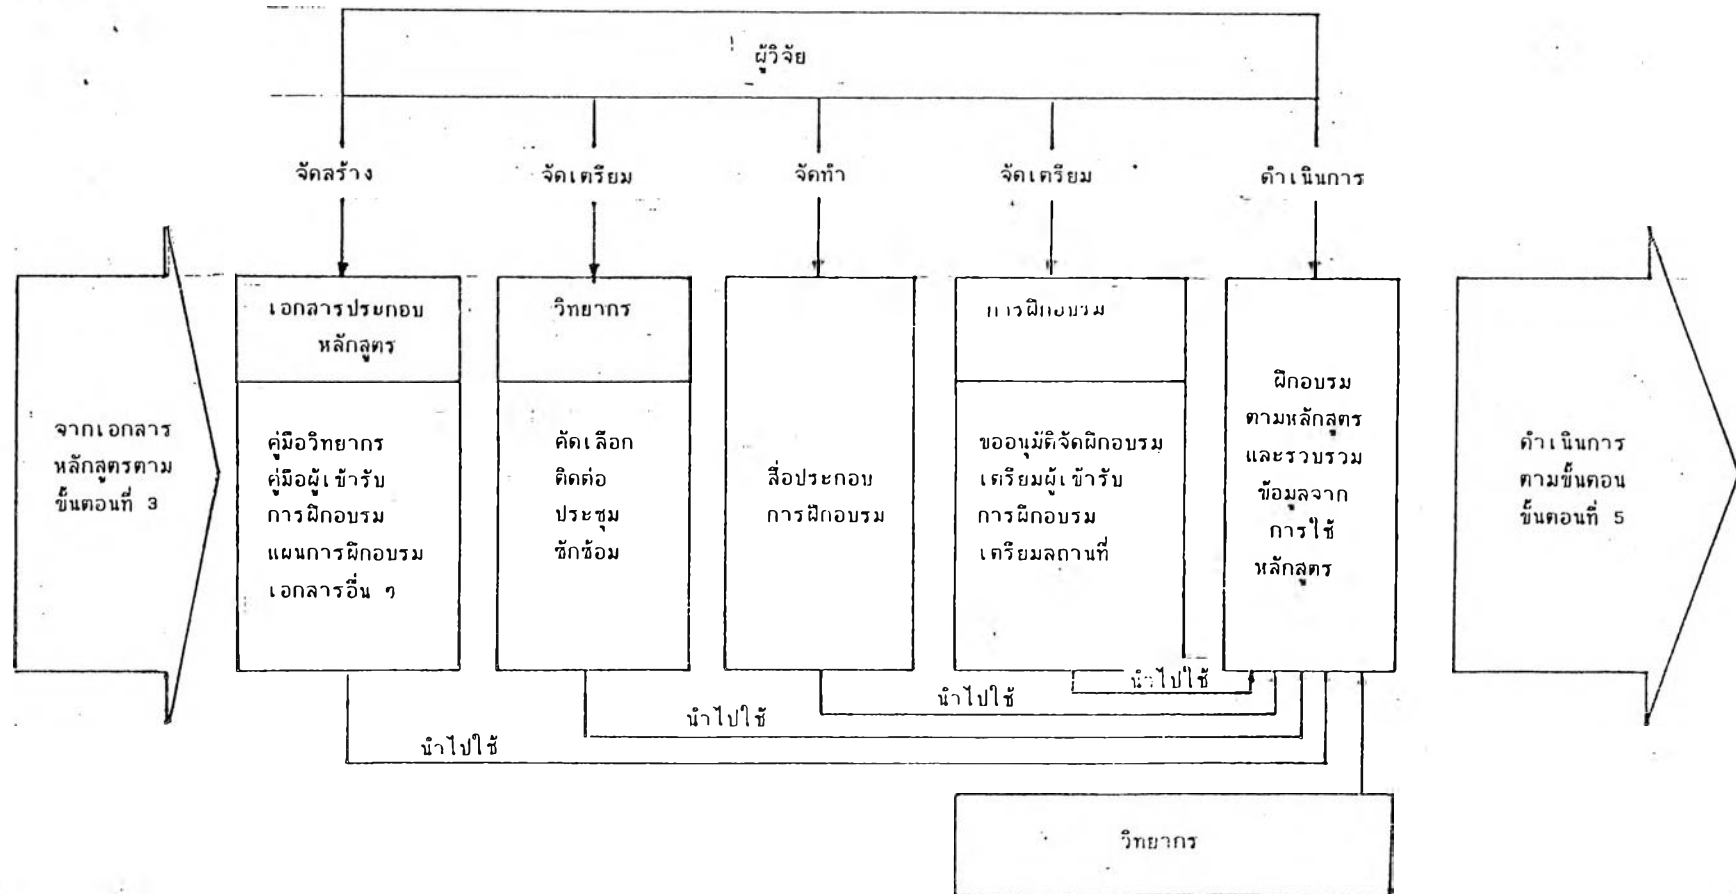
ผู้วิจัย

จัดสร้าง

จัดเตรียม

จัดทำ

จัดเตรียม

ดำเนินการ

จากเอกสารหลักสูตรตามขั้นตอนที่ 3

เอกสารประกอบหลักสูตร

คู่มือวิทยากร
คู่มือผู้เข้ารับการฝึกอบรม
แผนการฝึกอบรม
เอกสารอื่น ๆ

วิทยากร

คัดเลือก
ติดต่อ
ประชุม
ซักซ้อม

สื่อประกอบการฝึกอบรม

การฝึกอบรม

ขออนุมัติจัดฝึกอบรม
เตรียมผู้เข้ารับการฝึกอบรม
เตรียมสถานที่

ฝึกอบรมตามหลักสูตรและรวบรวมข้อมูลจากการใช้หลักสูตร

ดำเนินการตามขั้นตอนขั้นตอนที่ 5

นำไปใช้

นำไปใช้

นำไปใช้

นำไปใช้

วิทยากร